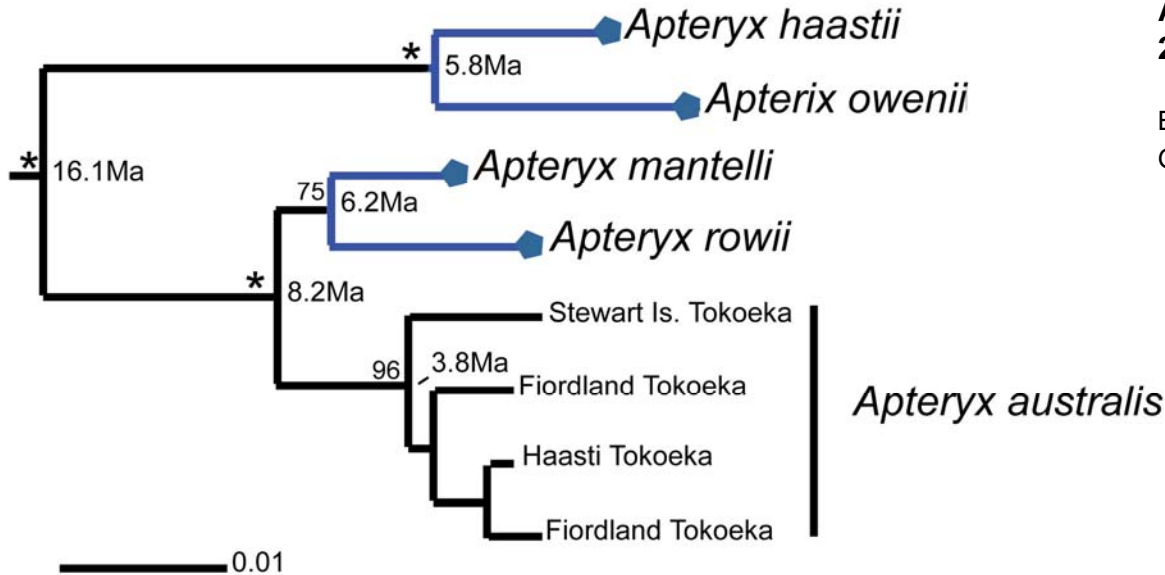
*
5.8Ma
Apteryx haastii
Apterix owenii
*
16.1Ma
75
6.2Ma
Apteryx mantelli
Apteryx rowii
*
8.2Ma
Stewart Is. Tokoeka
96
3.8Ma
Fiordland Tokoeka
Haasti Tokoeka
Fiordland Tokoeka
Apteryx australis
0.01
A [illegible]
2 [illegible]
E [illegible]
C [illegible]